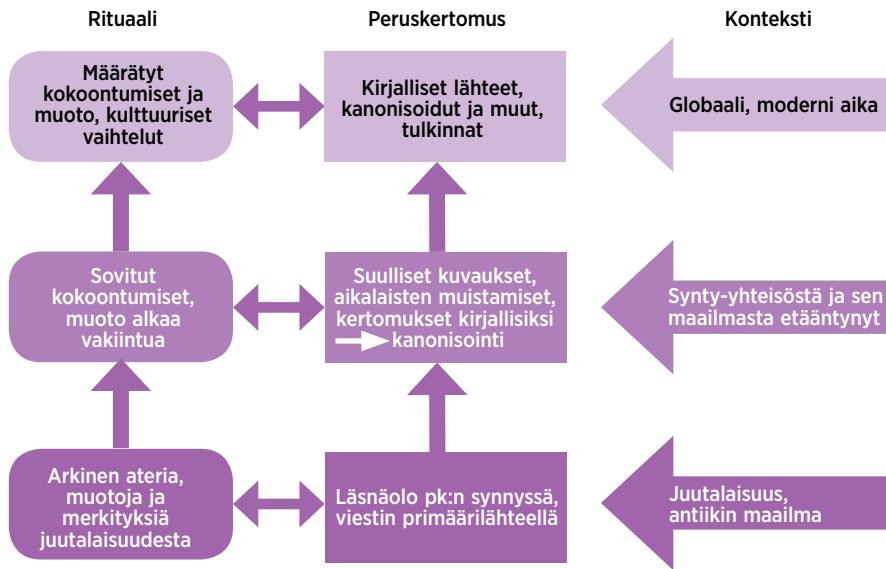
Rituaali

Peruskertomus

Konteksti

Määrätyt kokoontumiset ja muoto, kulttuuriset vaihtelut

Kirjalliset lähteet, kanonisoidut ja muut, tulkinnat

Globaali, moderni aika

Sovitut kokoontumiset, muoto alkaa vakiintua

Suulliset kuvaukset, aikalaisten muistamiset, kertomukset kirjallisiksi kanonisointi

Synty-yhteisöstä ja sen maailmasta etääntynyt

Arkinen ateria, muotoja ja merkityksiä juutalaisuudesta

Läsnäolo pk:n synnyssä, viestin primäärilähteellä

Juutalaisuus, antiikin maailma